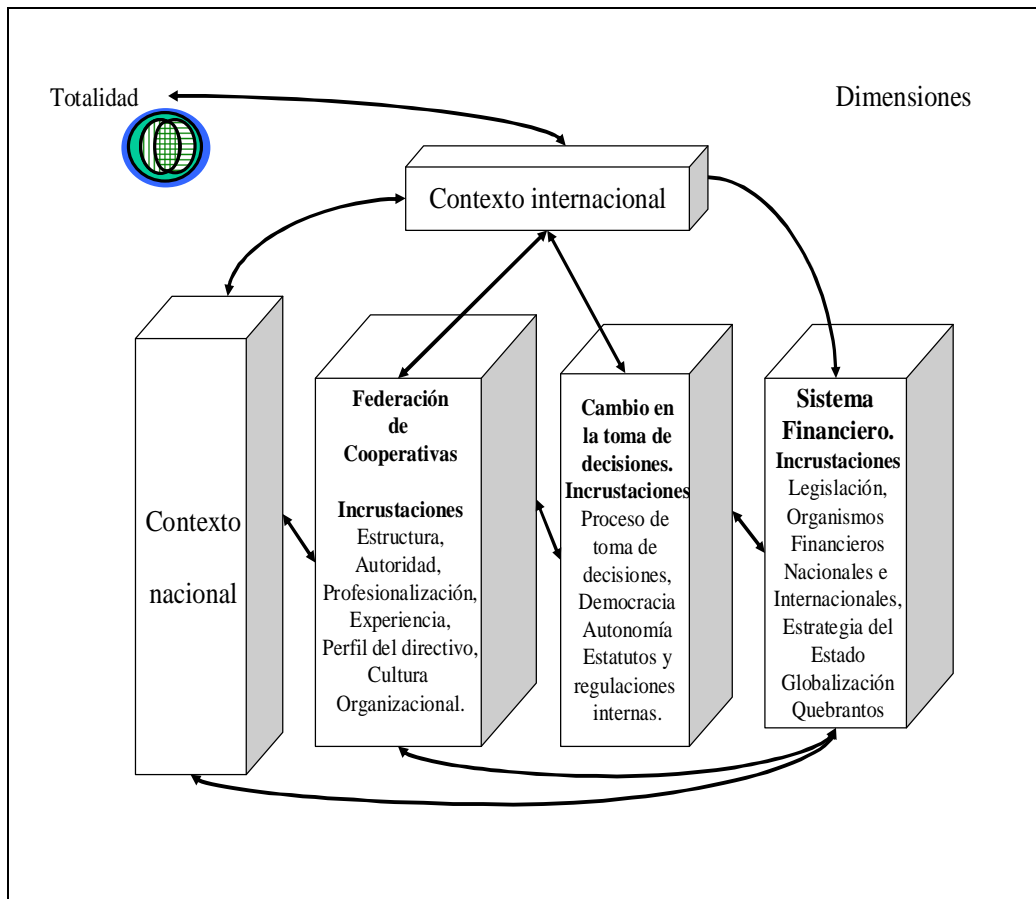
Totalidad

Dimensiones

Contexto internacional

Contexto nacional

Federación de Cooperativas

Incrustaciones
Estructura, Autoridad, Profesionalización, Experiencia, Perfil del directivo, Cultura Organizacional.

Cambio en la toma de decisiones.
Incrustaciones
Proceso de toma de decisiones, Democracia Autonomía Estatutos y regulaciones internas.

Sistema Financiero.
Incrustaciones
Legislación, Organismos Financieros Nacionales e Internacionales, Estrategia del Estado Globalización Quebrantos